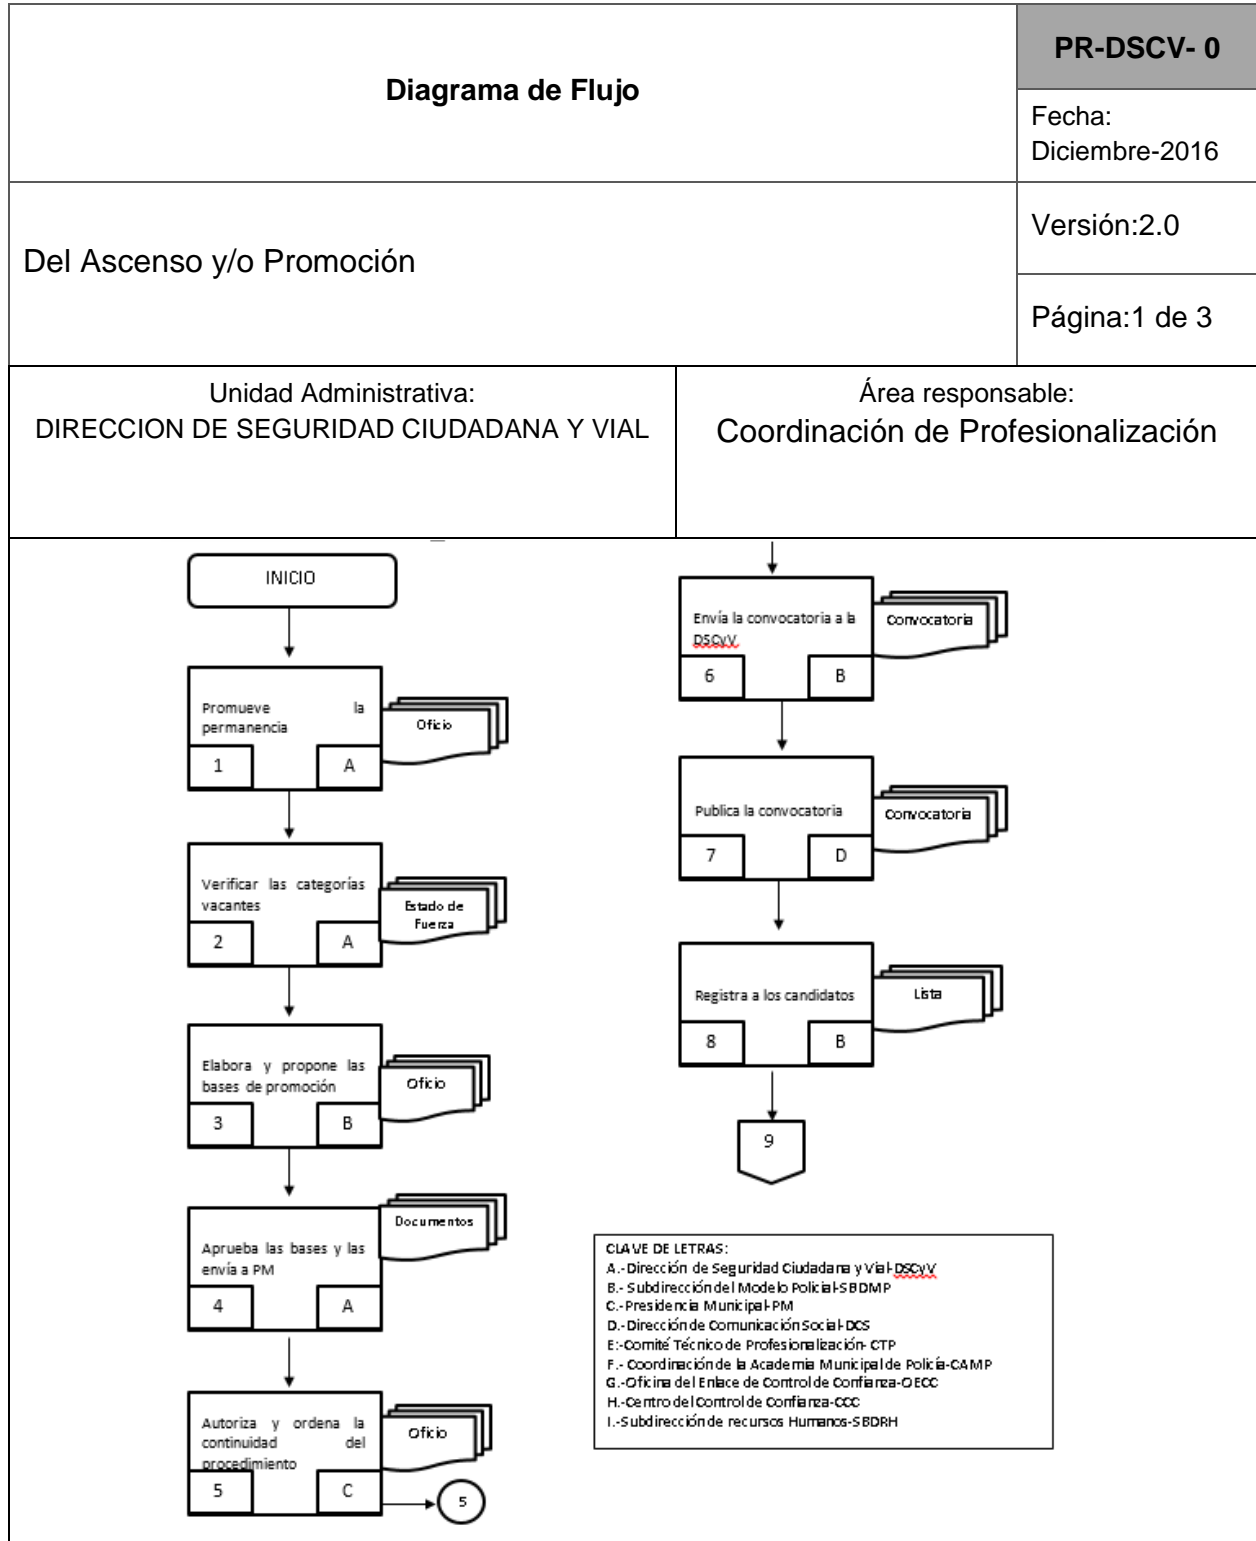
| Diagrama de Flujo | PR-DSCV- 0 |
|---|---|
| | Fecha: Diciembre-2016 |
| Del Ascenso y/o Promoción | Versión:2.0 |
| | Página:1 de 3 |

| Unidad Administrativa: DIRECCION DE SEGURIDAD CIUDADANA Y VIAL | Área responsable: Coordinación de Profesionalización |
|---|---|

INICIO

Promueve la permanencia
1 A
Oficio

Verificar las categorías vacantes
2 A
Estado de Fuerza

Elabora y propone las bases de promoción
3 B
Oficio

Aprueba las bases y las envía a PM
4 A
Documentos

Autoriza y ordena la continuidad del procedimiento
5 C
Oficio

5

Envía la convocatoria a la DSCyV
6 B
Convocatoria

Publica la convocatoria
7 D
Convocatoria

Registra a los candidatos
8 B
Lista

9

CLAVE DE LETRAS:
A.-Dirección de Seguridad Ciudadana y Vial-DSCyV
B.- Subdirección del Modelo Policial-SBDMP
C.-Presidencia Municipal-PM
D.-Dirección de Comunicación Social-DCS
E:-Comité Técnico de Profesionalización- CTP
F.- Coordinación de la Academia Municipal de Policía-CAMP
G.-Oficina del Enlace de Control de Confianza-OECC
H.-Centro del Control de Confianza-CCC
I.-Subdirección de recursos Humanos-SBDRH